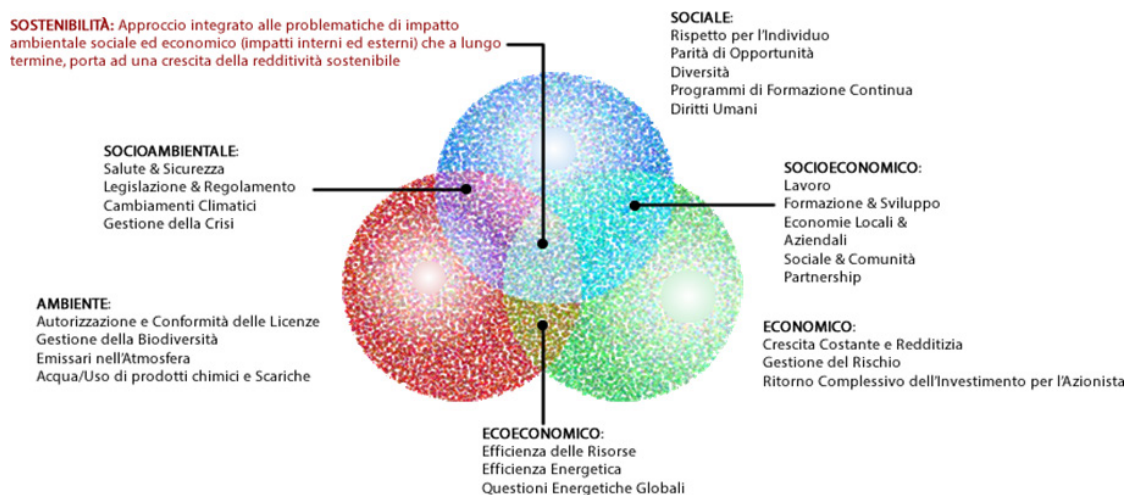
SOSTENIBILITÀ: Approccio integrato alle problematiche di impatto ambientale sociale ed economico (impatti interni ed esterni) che a lungo termine, porta ad una crescita della redditività sostenibile

SOCIALE:
Rispetto per l'Individuo
Parità di Opportunità
Diversità
Programmi di Formazione Continua
Diritti Umani

SOCIOAMBIENTALE:
Salute & Sicurezza
Legislazione & Regolamento
Cambiamenti Climatici
Gestione della Crisi

SOCIOECONOMICO:
Lavoro
Formazione & Sviluppo
Economie Locali & Aziendali
Sociale & Comunità
Partnership

AMBIENTE:
Autorizzazione e Conformità delle Licenze
Gestione della Biodiversità
Emissari nell'Atmosfera
Acqua/Uso di prodotti chimici e Scariche

ECONOMICO:
Crescita Costante e Redditizia
Gestione del Rischio
Ritorno Complessivo dell'Investimento per l'Azionista

ECOECONOMICO:
Efficienza delle Risorse
Efficienza Energetica
Questioni Energetiche Globali